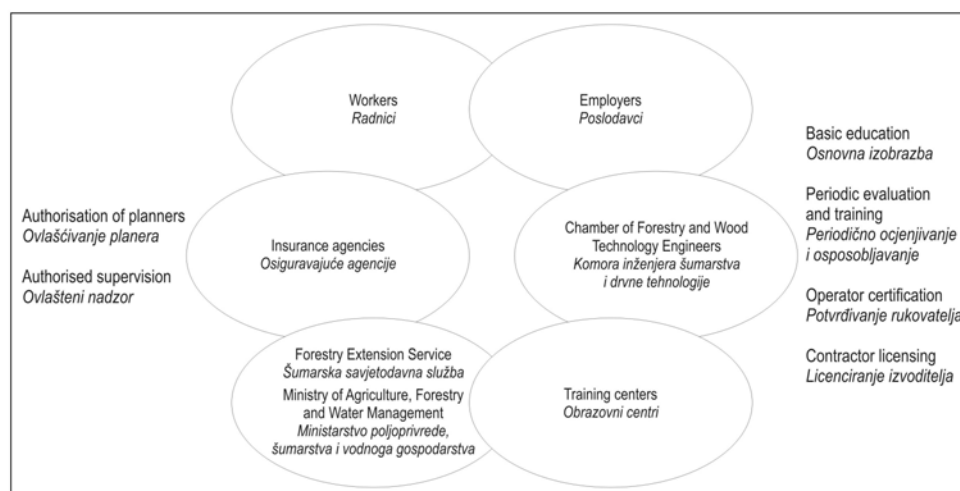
Workers
Radnici

Employers
Poslodavci

Authorisation of planners
Ovlašćivanje planera

Authorised supervision
Ovlašteni nadzor

Insurance agencies
Osiguravajuće agencije

Chamber of Forestry and Wood Technology Engineers
Komora inženjera šumarstva i drvne tehnologije

Basic education
Osnovna izobrazba

Periodic evaluation and training
Periodično ocjenjivanje i osposobljavanje

Operator certification
Potvrđivanje rukovatelja

Contractor licensing
Licenciranje izvoditelja

Forestry Extension Service
Šumarska savjetodavna služba

Ministry of Agriculture, Forestry and Water Management
Ministarstvo poljoprivrede, šumarstva i vodnoga gospodarstva

Training centers
Obrazovni centri